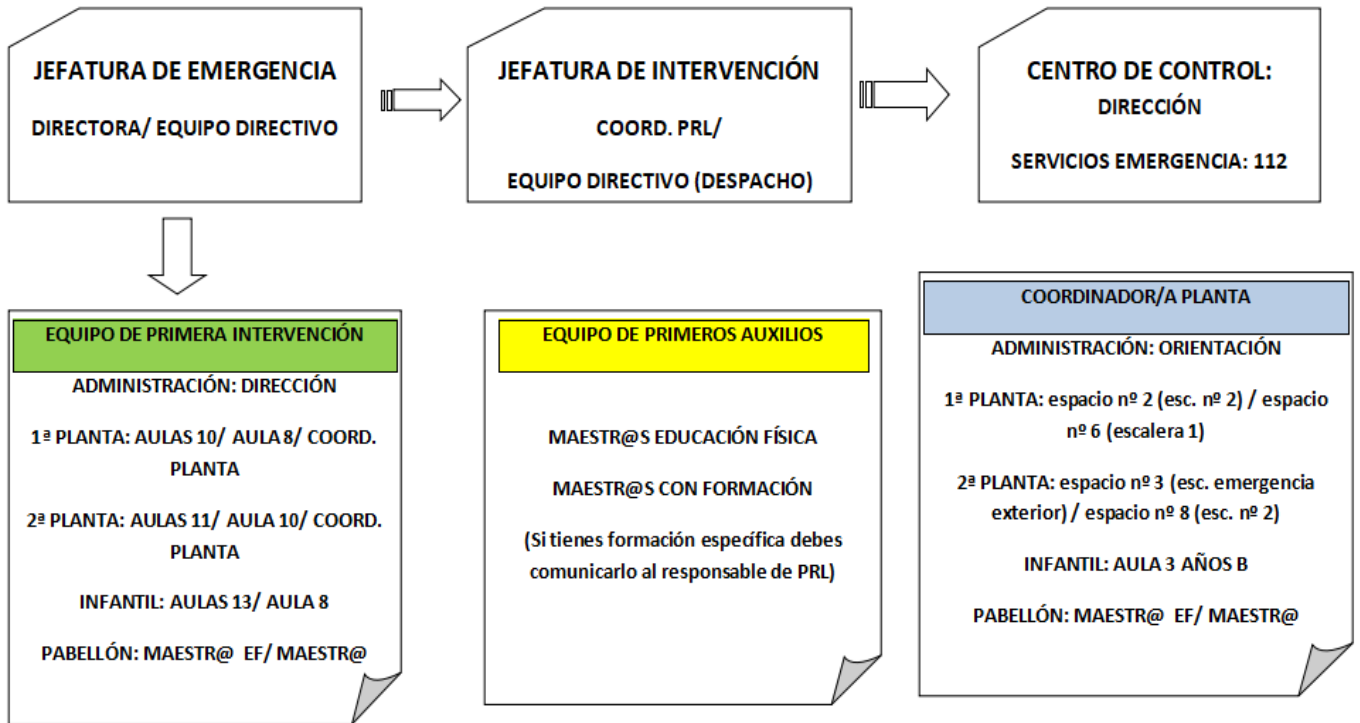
JEFATURA DE EMERGENCIA

DIRECTORA/ EQUIPO DIRECTIVO

JEFATURA DE INTERVENCIÓN

COORD. PRL/

EQUIPO DIRECTIVO (DESPACHO)

CENTRO DE CONTROL:

DIRECCIÓN

SERVICIOS EMERGENCIA: 112

EQUIPO DE PRIMERA INTERVENCIÓN

ADMINISTRACIÓN: DIRECCIÓN

1ª PLANTA: AULAS 10/ AULA 8/ COORD. PLANTA

2ª PLANTA: AULAS 11/ AULA 10/ COORD. PLANTA

INFANTIL: AULAS 13/ AULA 8

PABELLÓN: MAESTR@ EF/ MAESTR@

EQUIPO DE PRIMEROS AUXILIOS

MAESTR@S EDUCACIÓN FÍSICA

MAESTR@S CON FORMACIÓN

(Si tienes formación específica debes comunicarlo al responsable de PRL)

COORDINADOR/A PLANTA

ADMINISTRACIÓN: ORIENTACIÓN

1ª PLANTA: espacio nº 2 (esc. nº 2) / espacio nº 6 (escalera 1)

2ª PLANTA: espacio nº 3 (esc. emergencia exterior) / espacio nº 8 (esc. nº 2)

INFANTIL: AULA 3 AÑOS B

PABELLÓN: MAESTR@ EF/ MAESTR@